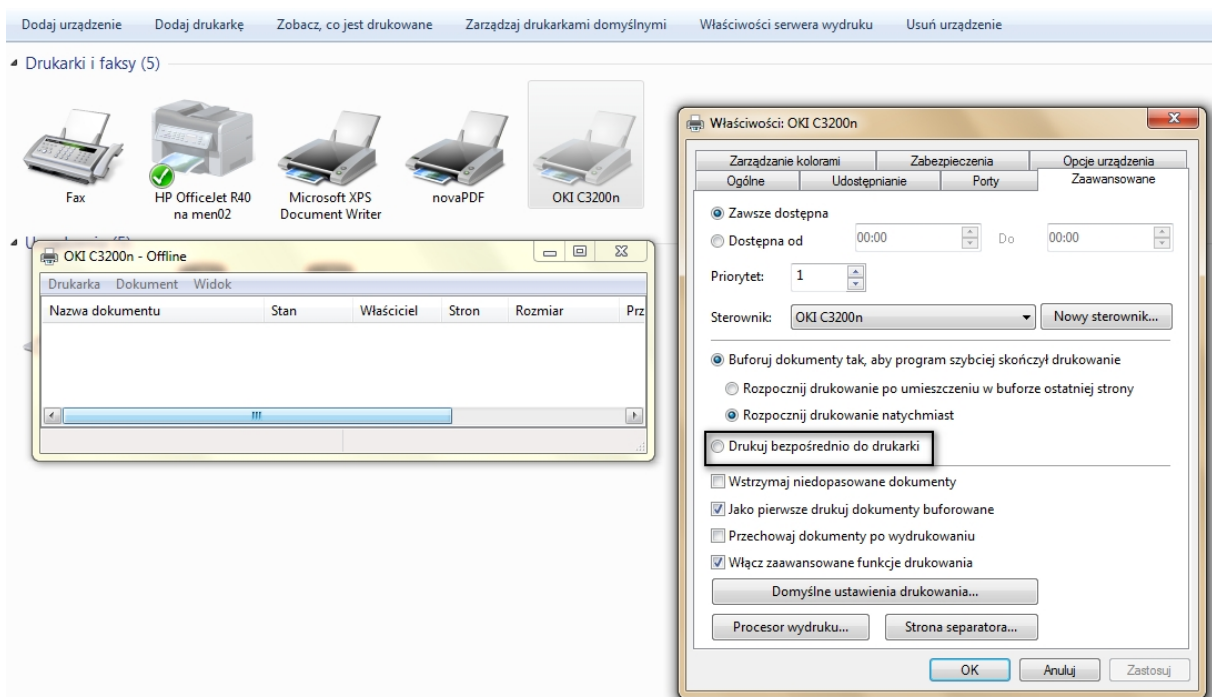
Dodaj urządzenie   Dodaj drukarkę   Zobacz, co jest drukowane   Zarządzaj drukarkami domyślnymi   Właściwości serwera wydruku   Usuń urządzenie

Drukarki i faksy (5)

Fax   HP OfficeJet R40 na men02   Microsoft XPS Document Writer   novaPDF   OKI C3200n

U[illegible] (5)

OKI C3200n - Offline

Drukarka   Dokument   Widok

| Nazwa dokumentu | Stan | Właściciel | Stron | Rozmiar | Prz |
|---|---|---|---|---|---|

Właściwości: OKI C3200n

Zarządzanie kolorami   Zabezpieczenia   Opcje urządzenia
Ogólne   Udostępnianie   Porty   Zaawansowane

Zawsze dostępna
Dostępna od   00:00   Do   00:00

Priorytet:   1

Sterownik:   OKI C3200n   Nowy sterownik...

Buforuj dokumenty tak, aby program szybciej skończył drukowanie
Rozpocznij drukowanie po umieszczeniu w buforze ostatniej strony
Rozpocznij drukowanie natychmiast

Drukuj bezpośrednio do drukarki

Wstrzymaj niedopasowane dokumenty
Jako pierwsze drukuj dokumenty buforowane
Przechowaj dokumenty po wydrukowaniu
Włącz zaawansowane funkcje drukowania

Domyślne ustawienia drukowania...

Procesor wydruku...   Strona separatora...

OK   Anuluj   Zastosuj